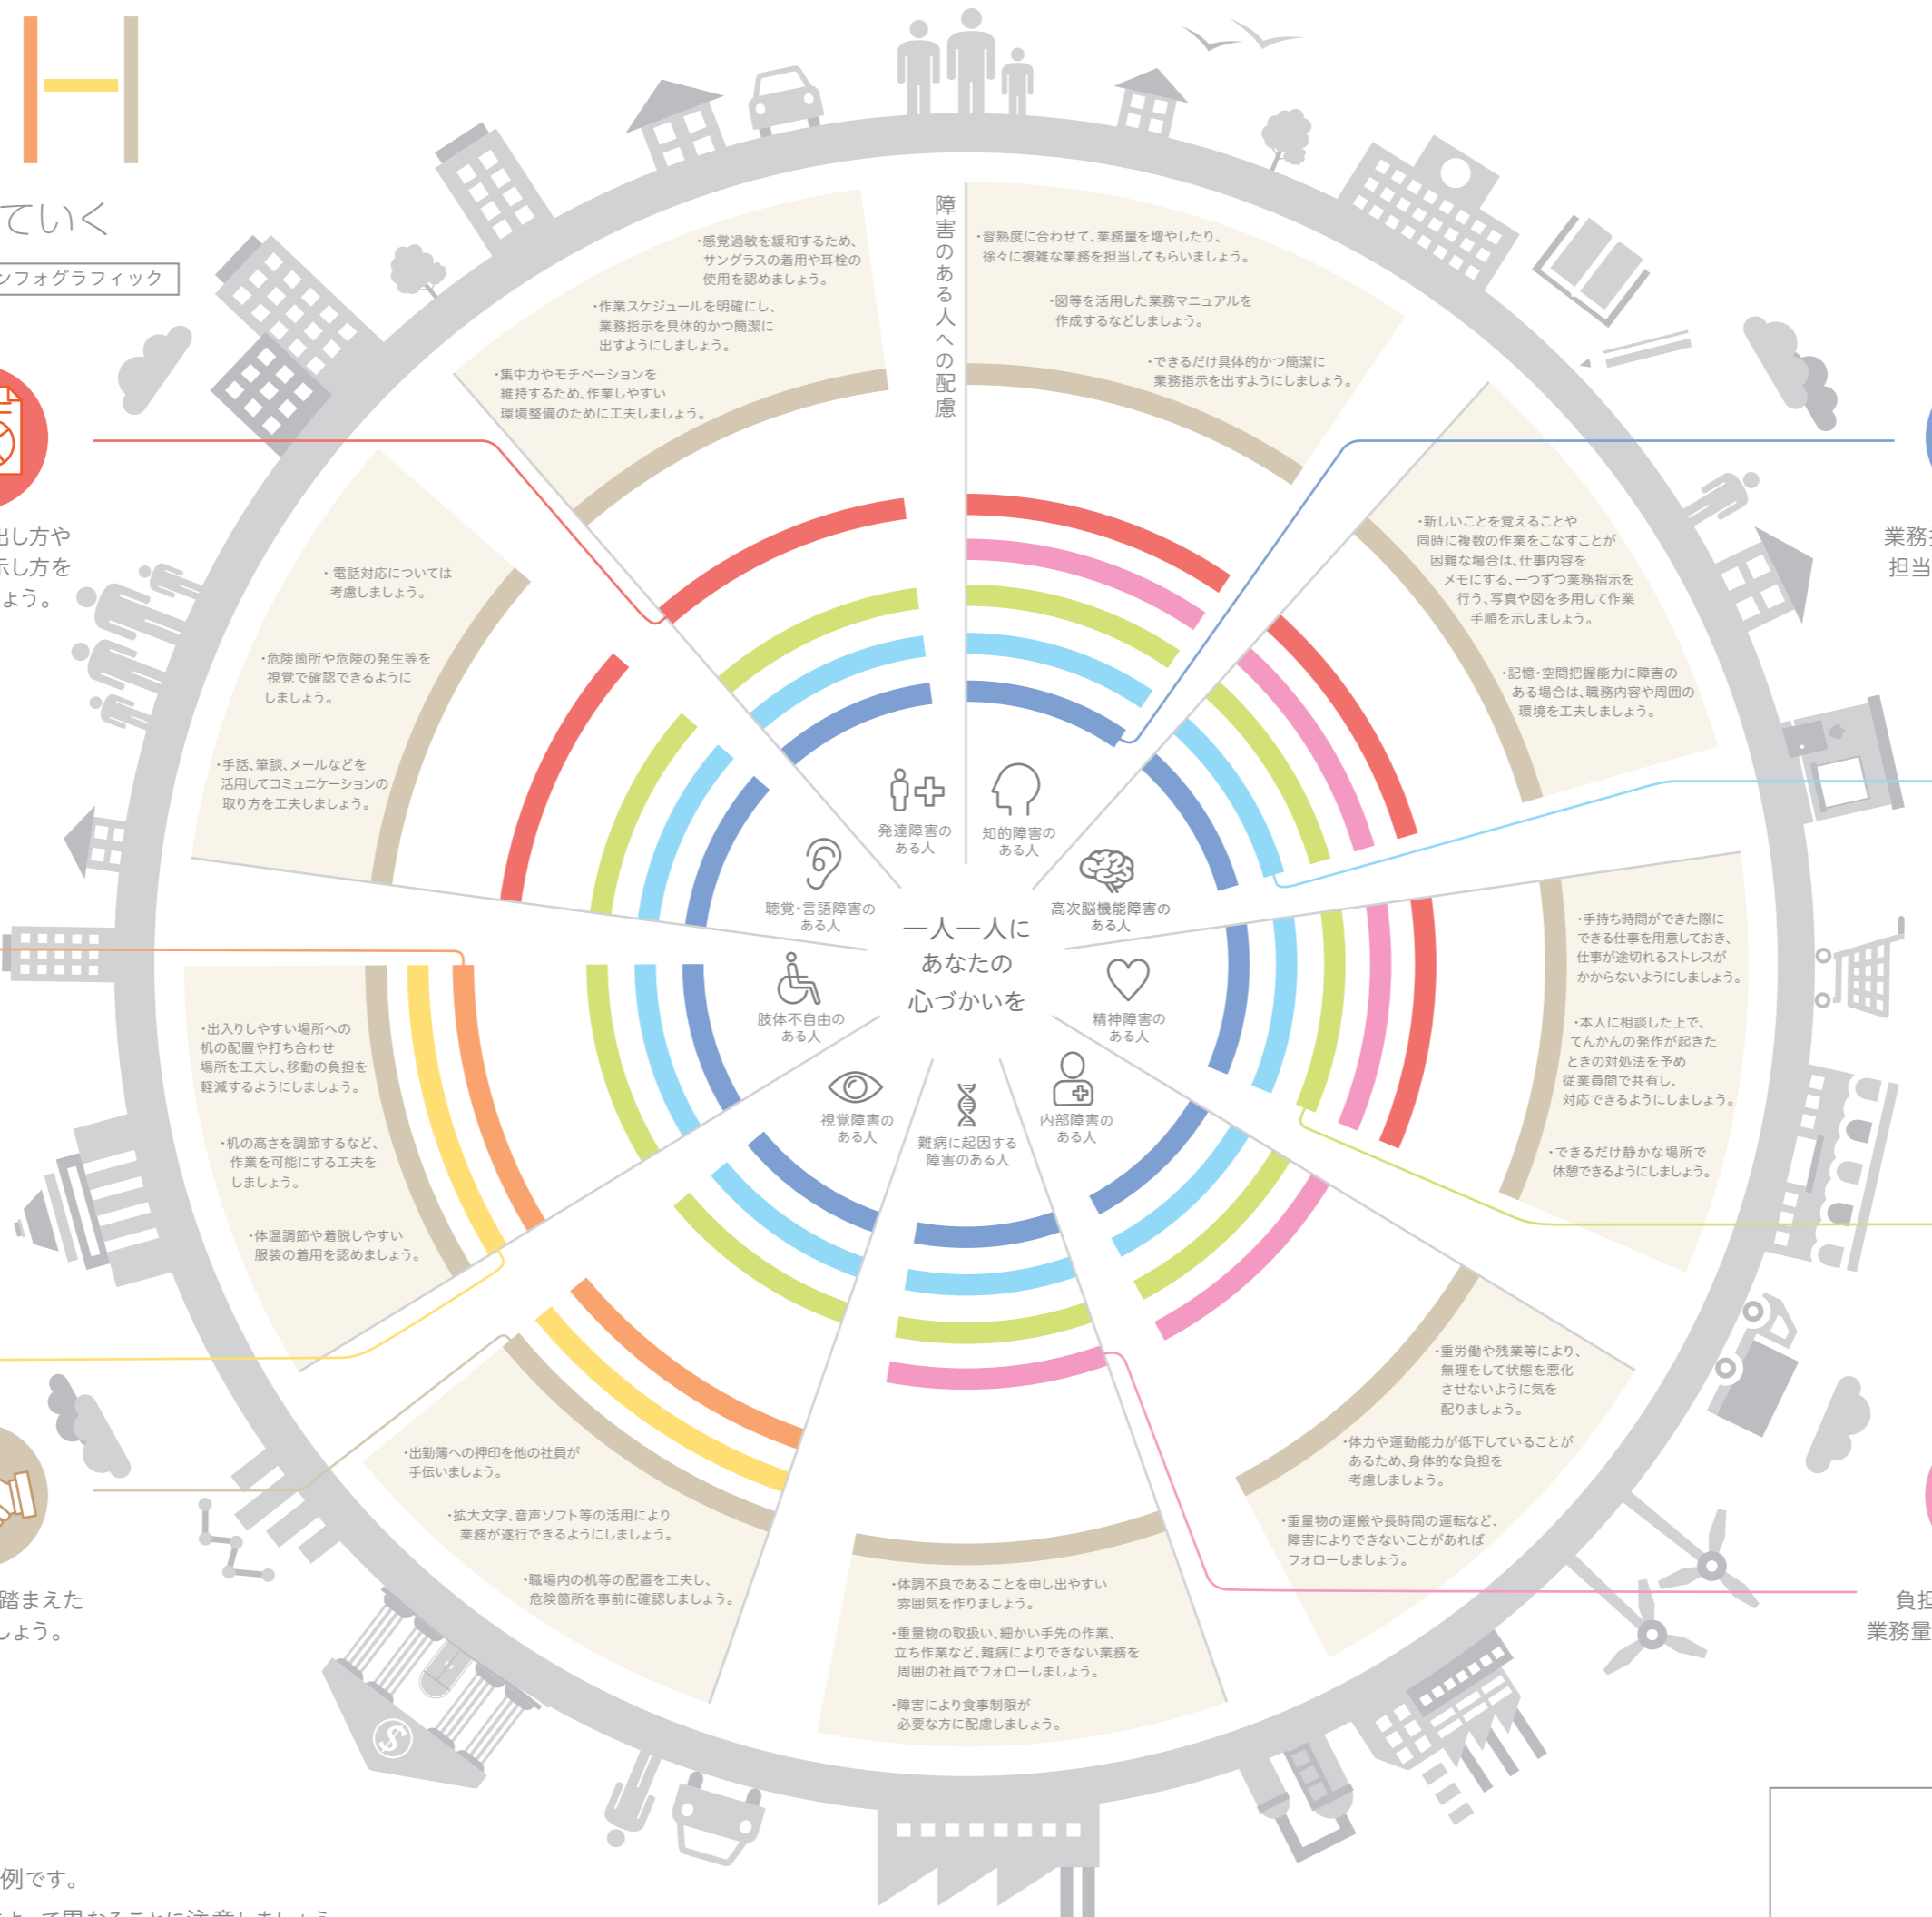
ていく

ンフォグラフィック

出し方や
示し方を
ょう。

障害のある人への配慮

・感覚過敏を緩和するため、サングラスの着用や耳栓の使用を認めましょう。

・作業スケジュールを明確にし、業務指示を具体的かつ簡潔に出すようにしましょう。

・集中力やモチベーションを維持するため、作業しやすい環境整備のために工夫しましょう。

・習熟度に合わせて、業務量を増やしたり、徐々に複雑な業務を担当してもらいましょう。

・図等を活用した業務マニュアルを作成するなどしましょう。

・できるだけ具体的かつ簡潔に業務指示を出すようにしましょう。

・新しいことを覚えることや同時に複数の作業をこなすことが困難な場合は、仕事内容をメモにする、一つずつ業務指示を行う、写真や図を多用して作業手順を示しましょう。

・記憶・空間把握能力に障害のある場合は、職務内容や周囲の環境を工夫しましょう。

業務
担当

・電話対応については考慮しましょう。

・危険箇所や危険の発生等を視覚で確認できるようにしましょう。

・手話、筆談、メールなどを活用してコミュニケーションの取り方を工夫しましょう。

発達障害のある人

知的障害のある人

聴覚・言語障害のある人

高次脳機能障害のある人

一人一人に
あなたの
心づかいを

肢体不自由のある人

精神障害のある人

視覚障害のある人

難病に起因する障害のある人

内部障害のある人

・手持ち時間ができた際にできる仕事を用意しておき、仕事が途切れるストレスがかからないようにしましょう。

・本人に相談した上で、てんかんの発作が起きたときの対処法を予め従業員間で共有し、対応できるようにしましょう。

・できるだけ静かな場所で休憩できるようにしましょう。

・出入りしやすい場所への机の配置や打ち合わせ場所を工夫し、移動の負担を軽減するようにしましょう。

・机の高さを調節するなど、作業を可能にする工夫をしましょう。

・体温調節や着脱しやすい服装の着用を認めましょう。

・重労働や残業等により、無理をして状態を悪化させないように気を配りましょう。

・体力や運動能力が低下していることがあるため、身体的な負担を考慮しましょう。

・重量物の運搬や長時間の運転など、障害によりできないことがあればフォローしましょう。

・出勤簿への押印を他の社員が手伝いましょう。

・拡大文字、音声ソフト等の活用により業務が遂行できるようにしましょう。

・職場内の机等の配置を工夫し、危険箇所を事前に確認しましょう。

・体調不良であることを申し出やすい雰囲気を作りましょう。

・重量物の取扱い、細かい手先の作業、立ち作業など、難病によりできない業務を周囲の社員でフォローしましょう。

・障害により食事制限が必要な方に配慮しましょう。

踏まえた
しょう。

負担
業務量

例です。
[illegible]